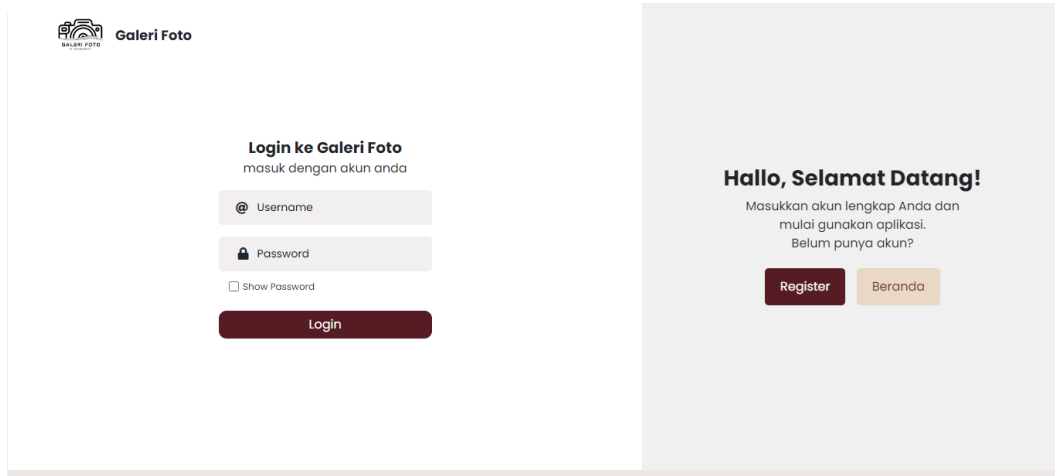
GALERI FOTO

Galeri Foto

Login ke Galeri Foto
masuk dengan akun anda

@ Username

Password

Show Password

Login

Hallo, Selamat Datang!
Masukkan akun lengkap Anda dan mulai gunakan aplikasi. Belum punya akun?

Register

Beranda